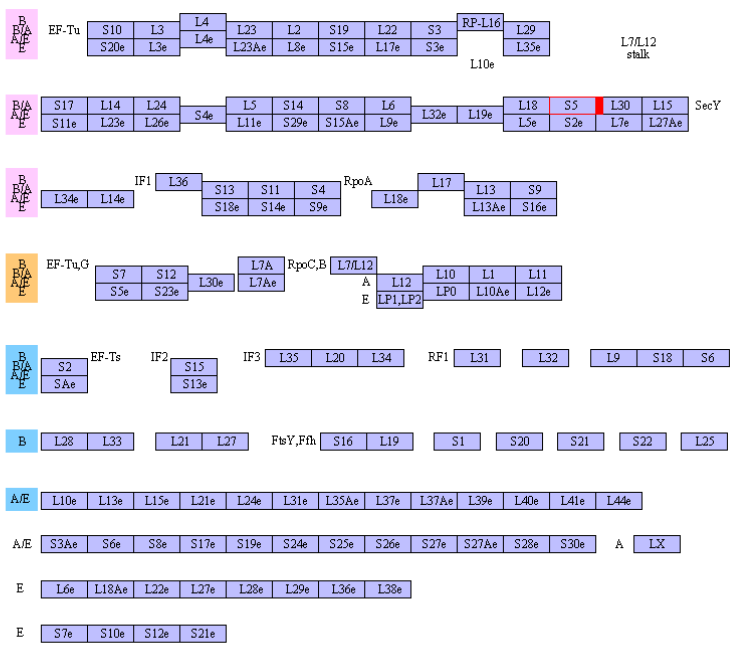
B
B/A
A/E
E

EF-Tu

| S10 | L3 | L4 | L23 | L2 | S19 | L22 | S3 | RP-L16 | L29 |
|---|---|---|---|---|---|---|---|---|---|
| S20e | L3e | L4e | L23Ae | L8e | S15e | L17e | S3e | L10e | L35e |

L7/L12
stalk

B/A
A/E
E

| S17 | L14 | L24 | S4e | L5 | S14 | S8 | L6 | L32e | L19e | L18 | S5 | L30 | L15 |
|---|---|---|---|---|---|---|---|---|---|---|---|---|---|
| S11e | L23e | L26e | | L11e | S29e | S15Ae | L9e | | | L5e | S2e | L7e | L27Ae |

SecY

B
B/A
A/E
E

L34e L14e

IF1 L36

| S13 | S11 | S4 |
|---|---|---|
| S18e | S14e | S9e |

RpoA

L18e L17

| L13 | S9 |
|---|---|
| L13Ae | S16e |

B
B/A
A/E
E

EF-Tu,G

| S7 | S12 | L30e |
|---|---|---|
| S5e | S23e | |

| L7A |
|---|
| L7Ae |

RpoC,B L7/L12

A L12
E LP1,LP2

| L10 | L1 | L11 |
|---|---|---|
| LP0 | L10Ae | L12e |

B
B/A
A/E
E

| S2 |
|---|
| SAe |

EF-Ts

IF2

| S15 |
|---|
| S13e |

IF3 L35 L20 L34

RF1 L31

L32

L9 S18 S6

B L28 L33

L21 L27

FtsY,Ffh S16 L19

S1

S20

S21

S22

L25

A/E L10e L13e L15e L21e L24e L31e L35Ae L37e L37Ae L39e L40e L41e L44e

A/E S3Ae S6e S8e S17e S19e S24e S25e S26e S27e S27Ae S28e S30e

A LX

E L6e L18Ae L22e L27e L28e L29e L36e L38e

E S7e S10e S12e S21e